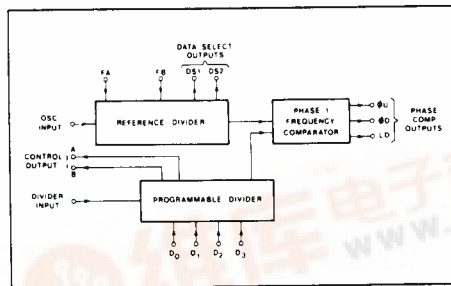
DATA SELECT OUTPUTS

FA FB DS1 DS2

OSC INPUT

REFERENCE DIVIDER

PHASE 1 FREQUENCY COMPARATOR

$\phi U$
$\phi D$
LD

PHASE COMP OUTPUTS

CONTROL OUTPUT

A
B

DIVIDER INPUT

PROGRAMMABLE DIVIDER

$D_0$ $D_1$ $D_2$ $D_3$

电子

www.